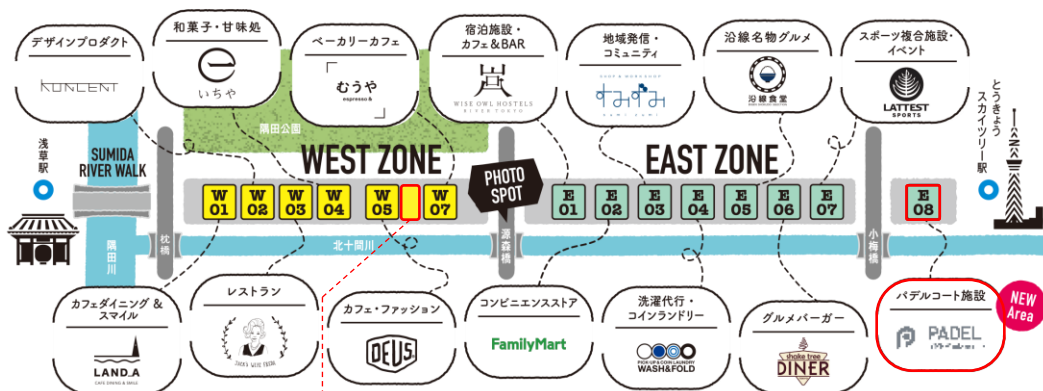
デザインプロダクト
KONCENT

和菓子・甘味処
いちや

ベーカリーカフェ
むうや
espresso &

宿泊施設・カフェ＆BAR
WISE OWL HOSTELS RIVER TOKYO

地域発信・コミュニティ
すみずみ
SUMI SUMI

沿線名物グルメ
沿線食堂

スポーツ複合施設・イベント
LATTEST SPORTS

とうきょうスカイツリー駅

浅草駅

SUMIDA RIVER WALK

隅田公園

WEST ZONE

PHOTO SPOT

EAST ZONE

W 01
W 02
W 03
W 04
W 05
W 07

E 01
E 02
E 03
E 04
E 05
E 06
E 07
E 08

隅田川
枕橋
北十間川
源森橋
小梅橋

カフェダイニング＆スマイル
LAND_A
CAFE DINING & SMILE

レストラン
SHAKY WISE EDEN

カフェ・ファッション
DEUS

コンビニエンスストア
FamilyMart

洗濯代行・コインランドリー
WASH&FOLD

グルメバーガー
shake tree DINER

パデルコート施設
PADEL
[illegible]

NEW Area